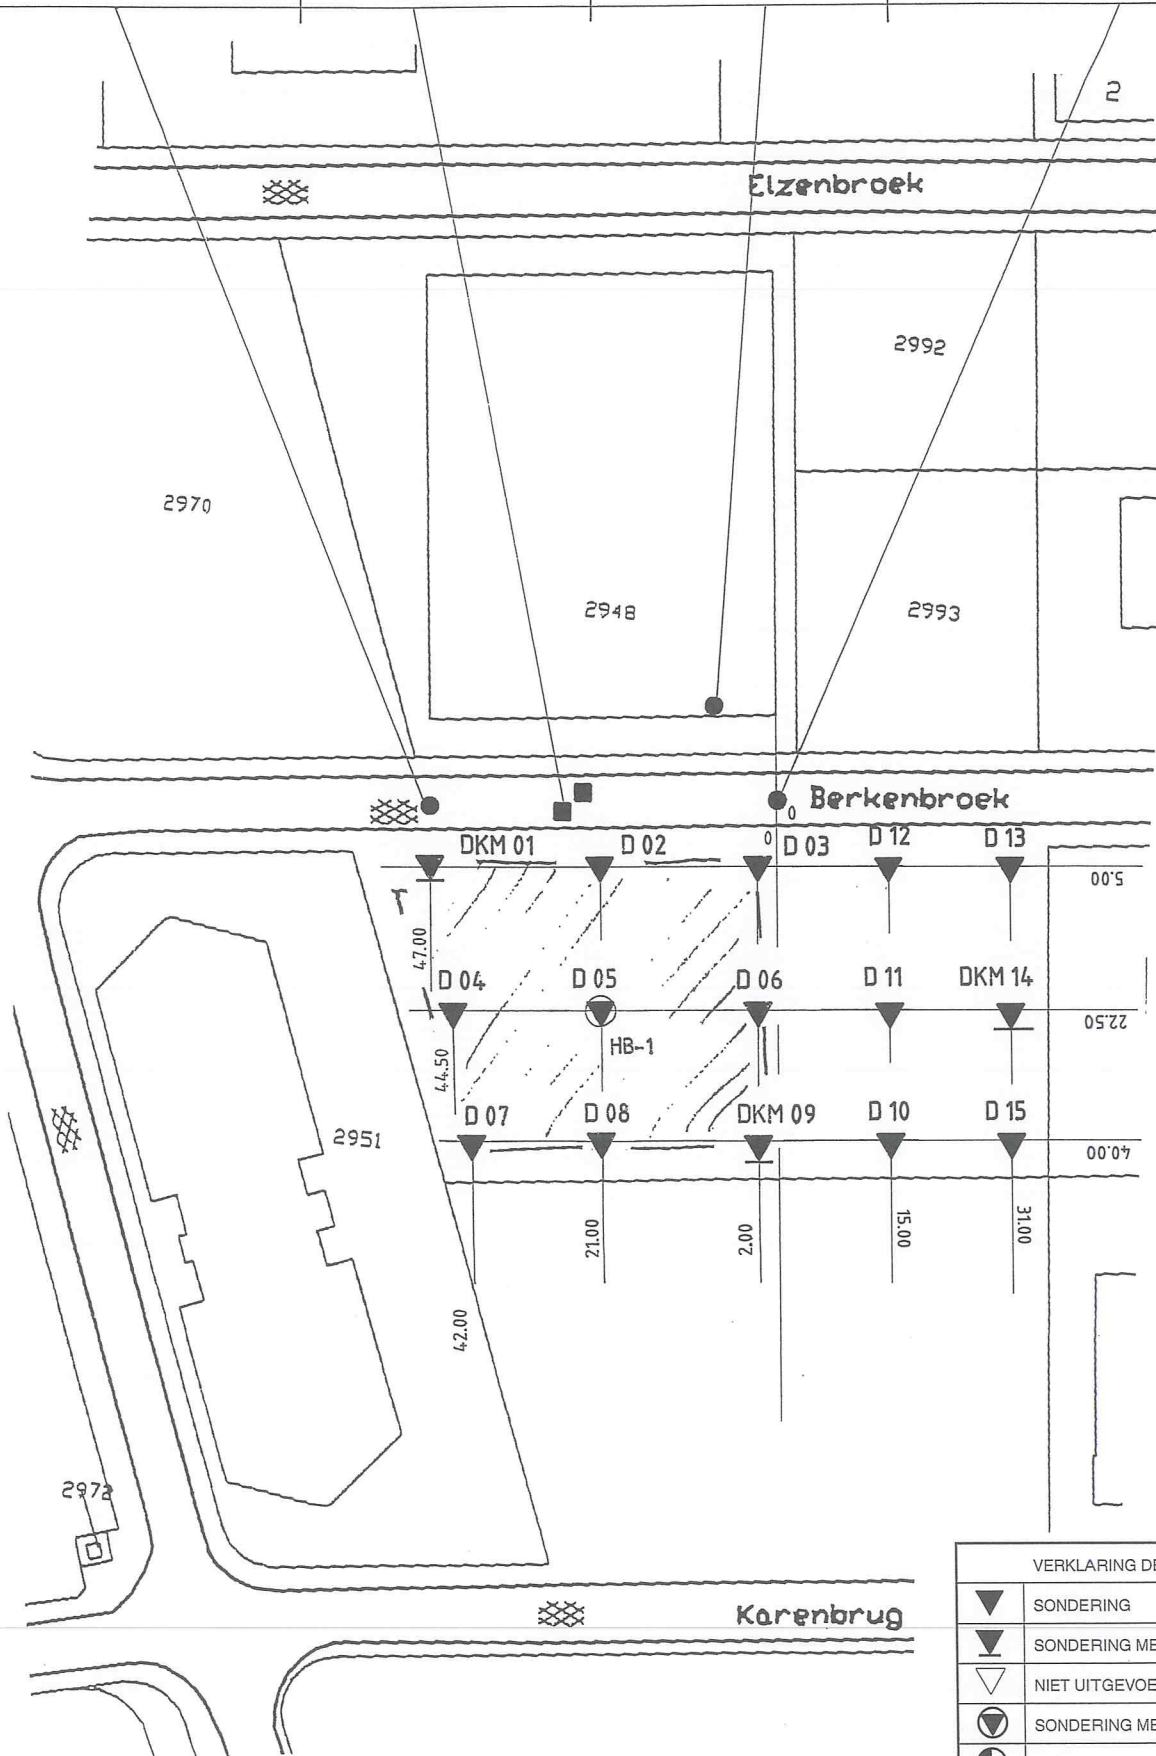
2

Elzenbroek

2992

2970

2948

2993

Berkenbroek

0

DKM 01

D 02

0 D 03

D 12

D 13

5.00

47.00

D 04

D 05

D 06

D 11

DKM 14

22.50

44.50

HB-1

D 07

D 08

DKM 09

D 10

D 15

40.00

2951

21.00

2.00

15.00

31.00

42.00

2972

| | VERKLARING DE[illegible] |
|---|---|
| ▼ | SONDERING |
| ▼ | SONDERING ME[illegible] |
| ▽ | NIET UITGEVOE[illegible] |
| ▼ | SONDERING ME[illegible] |

Korenbrug